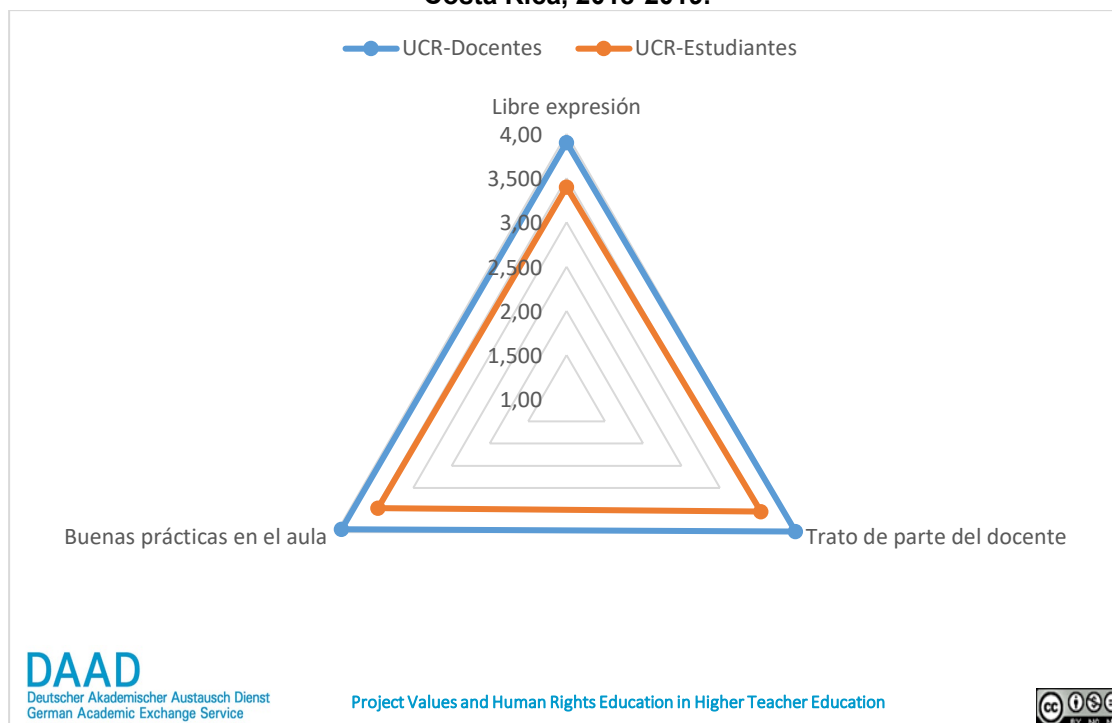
Costa Rica, 2015-2016.

UCR-Docentes
UCR-Estudiantes

Libre expresión
4,00
3,500
3,00
2,500
2,00
1,500
1,00

Buenas prácticas en el aula
Trato de parte del docente

DAAD
Deutscher Akademischer Austausch Dienst
German Academic Exchange Service

Project Values and Human Rights Education in Higher Teacher Education